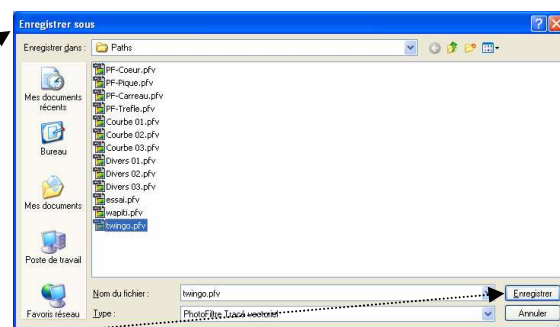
Enregistrer sous

Enregistrer dans : Paths

Mes documents récents
Bureau
Mes documents
Poste de travail
Favoris réseau

PF-Coeur.pfv
PF-Pique.pfv
PF-Carreau.pfv
PF-Trefle.pfv
Courbe 01.pfv
Courbe 02.pfv
Courbe 03.pfv
Divers 01.pfv
Divers 02.pfv
Divers 03.pfv
essai.pfv
wapiti.pfv
twingo.pfv

Nom du fichier : twingo.pfv
Type : PhotoFiltre Tracé vectoriel

Enregistrer
Annuler